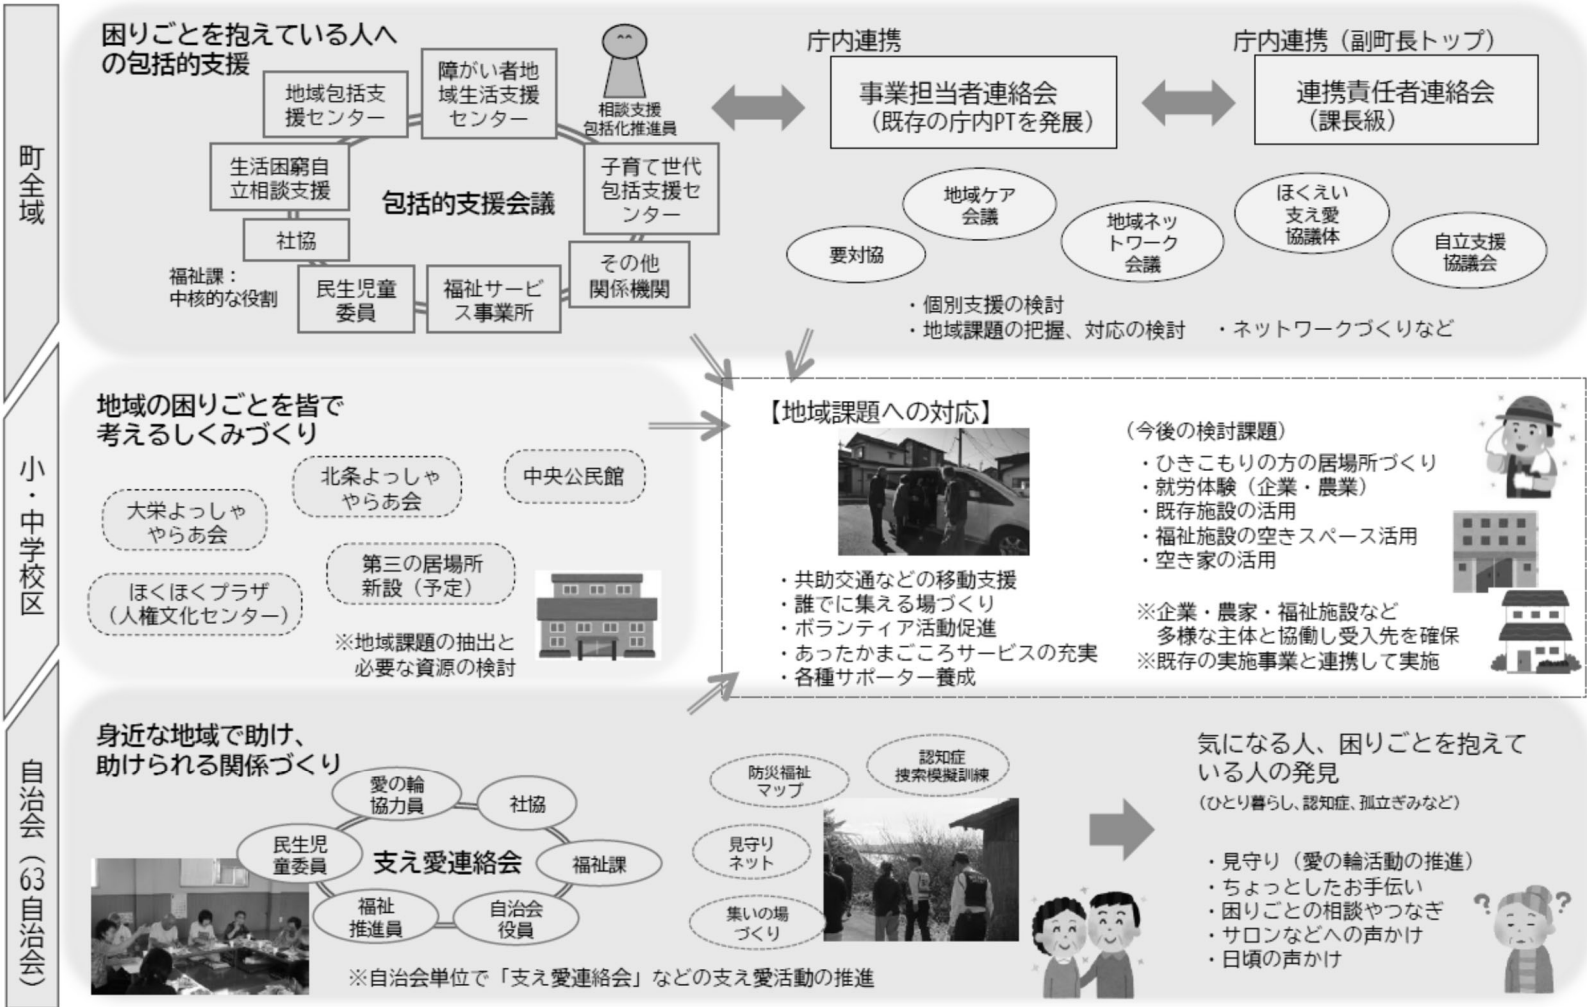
町全域

困りごとを抱えている人への包括的支援

地域包括支援センター

障がい者地域生活支援センター

相談支援包括化推進員

生活困窮自立相談支援

包括的支援会議

子育て世代包括支援センター

社協

その他関係機関

福祉課：中核的な役割

民生児童委員

福祉サービス事業所

庁内連携

事業担当者連絡会
（既存の庁内PTを発展）

庁内連携（副町長トップ）

連携責任者連絡会
（課長級）

地域ケア会議

要対協

地域ネットワーク会議

ほくえい支え愛協議体

自立支援協議会

・個別支援の検討
・地域課題の把握、対応の検討　・ネットワークづくりなど

小・中学校区

地域の困りごとを皆で考えるしくみづくり

北条よっしゃやらあ会

中央公民館

大栄よっしゃやらあ会

第三の居場所新設（予定）

ほくほくプラザ（人権文化センター）

※地域課題の抽出と必要な資源の検討

【地域課題への対応】

・共助交通などの移動支援
・誰でに集える場づくり
・ボランティア活動促進
・あったかまごころサービスの充実
・各種サポーター養成

（今後の検討課題）
・ひきこもりの方の居場所づくり
・就労体験（企業・農業）
・既存施設の活用
・福祉施設の空きスペース活用
・空き家の活用

※企業・農家・福祉施設など多様な主体と協働し受入先を確保
※既存の実施事業と連携して実施

自治会（63自治会）

身近な地域で助け、助けられる関係づくり

愛の輪協力員

社協

民生児童委員

支え愛連絡会

福祉課

福祉推進員

自治会役員

防災福祉マップ

認知症捜索模擬訓練

見守りネット

集いの場づくり

※自治会単位で「支え愛連絡会」などの支え愛活動の推進

気になる人、困りごとを抱えている人の発見
（ひとり暮らし、認知症、孤立ぎみなど）

・見守り（愛の輪活動の推進）
・ちょっとしたお手伝い
・困りごとの相談やつなぎ
・サロンなどへの声かけ
・日頃の声かけ